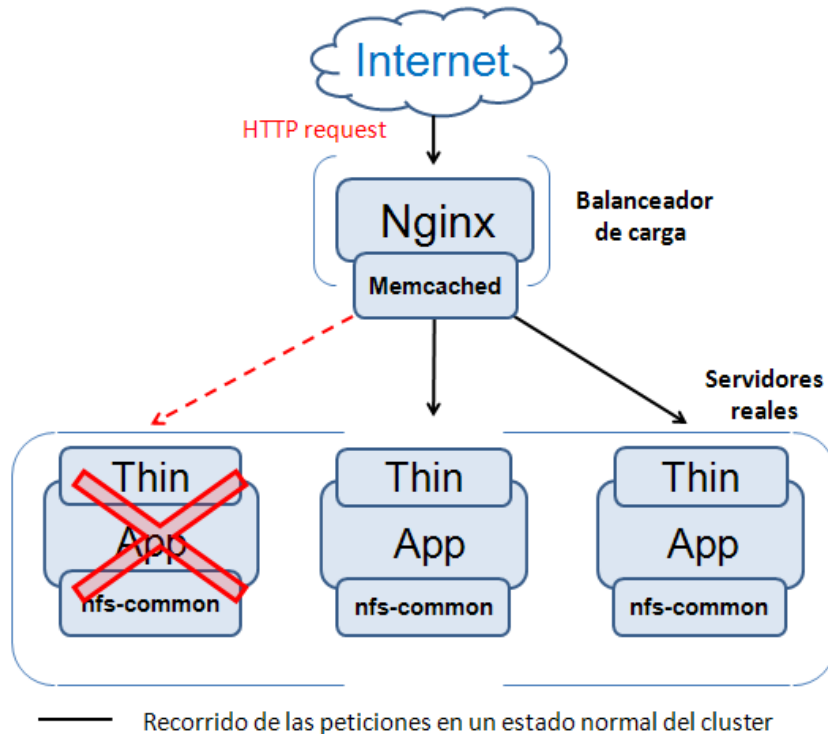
Internet

HTTP request

Nginx

Memcached

Balanceador de carga

Servidores reales

Thin
App
nfs-common

Thin
App
nfs-common

Thin
App
nfs-common

Recorrido de las peticiones en un estado normal del cluster